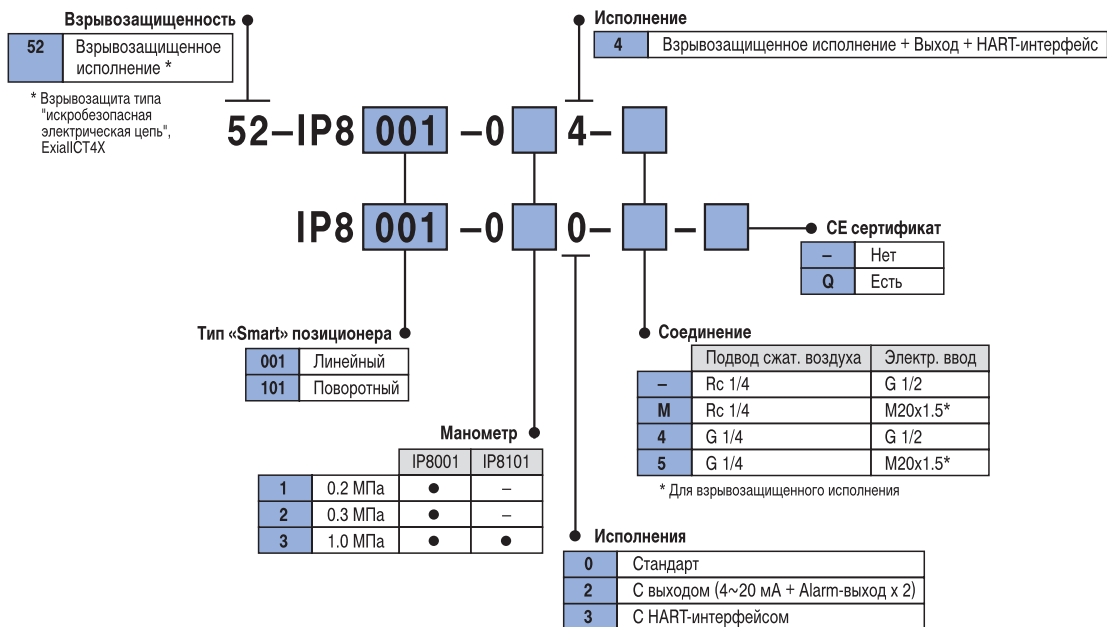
Взрывозащищенность

| 52 | Взрывозащищенное исполнение * |
|---|---|

* Взрывозащита типа "искробезопасная электрическая цепь", ExiaIICT4X

Исполнение

| 4 | Взрывозащищенное исполнение + Выход + HART-интерфейс |
|---|---|

52–IP8 001 –0 4–

IP8 001 –0 0– –

CE сертификат

| – | Нет |
|---|---|
| Q | Есть |

Тип «Smart» позиционера

| 001 | Линейный |
|---|---|
| 101 | Поворотный |

Соединение

| | Подвод сжат. воздуха | Электр. ввод |
|---|---|---|
| – | Rc 1/4 | G 1/2 |
| M | Rc 1/4 | M20x1.5* |
| 4 | G 1/4 | G 1/2 |
| 5 | G 1/4 | M20x1.5* |

* Для взрывозащищенного исполнения

Манометр

| | | IP8001 | IP8101 |
|---|---|---|---|
| 1 | 0.2 МПа | ● | – |
| 2 | 0.3 МПа | ● | – |
| 3 | 1.0 МПа | ● | ● |

Исполнения

| 0 | Стандарт |
|---|---|
| 2 | С выходом (4~20 мА + Alarm-выход x 2) |
| 3 | С HART-интерфейсом |